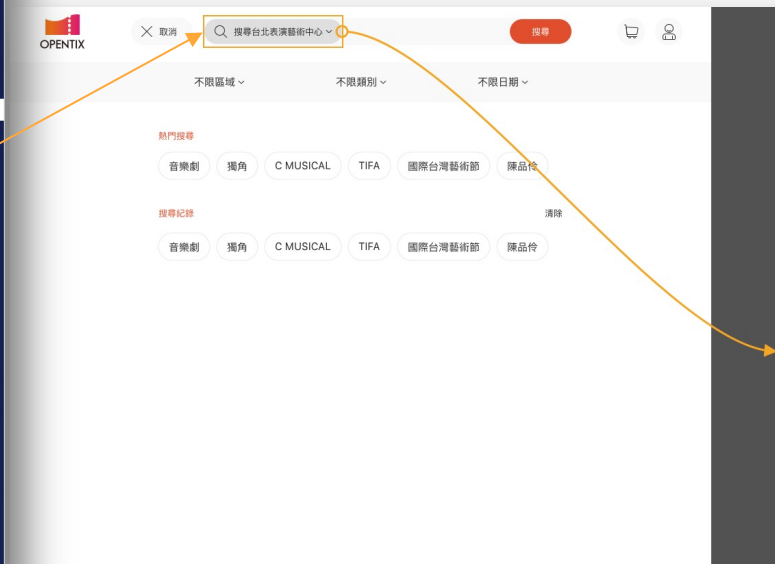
OPENTIX

取消

搜尋台北表演藝術中心

搜尋

不限區域

不限類別

不限日期

熱門搜尋

音樂劇

獨角

C MUSICAL

TIFA

國際台灣藝術節

陳品伶

搜尋紀錄

清除

音樂劇

獨角

C MUSICAL

TIFA

國際台灣藝術節

陳品伶